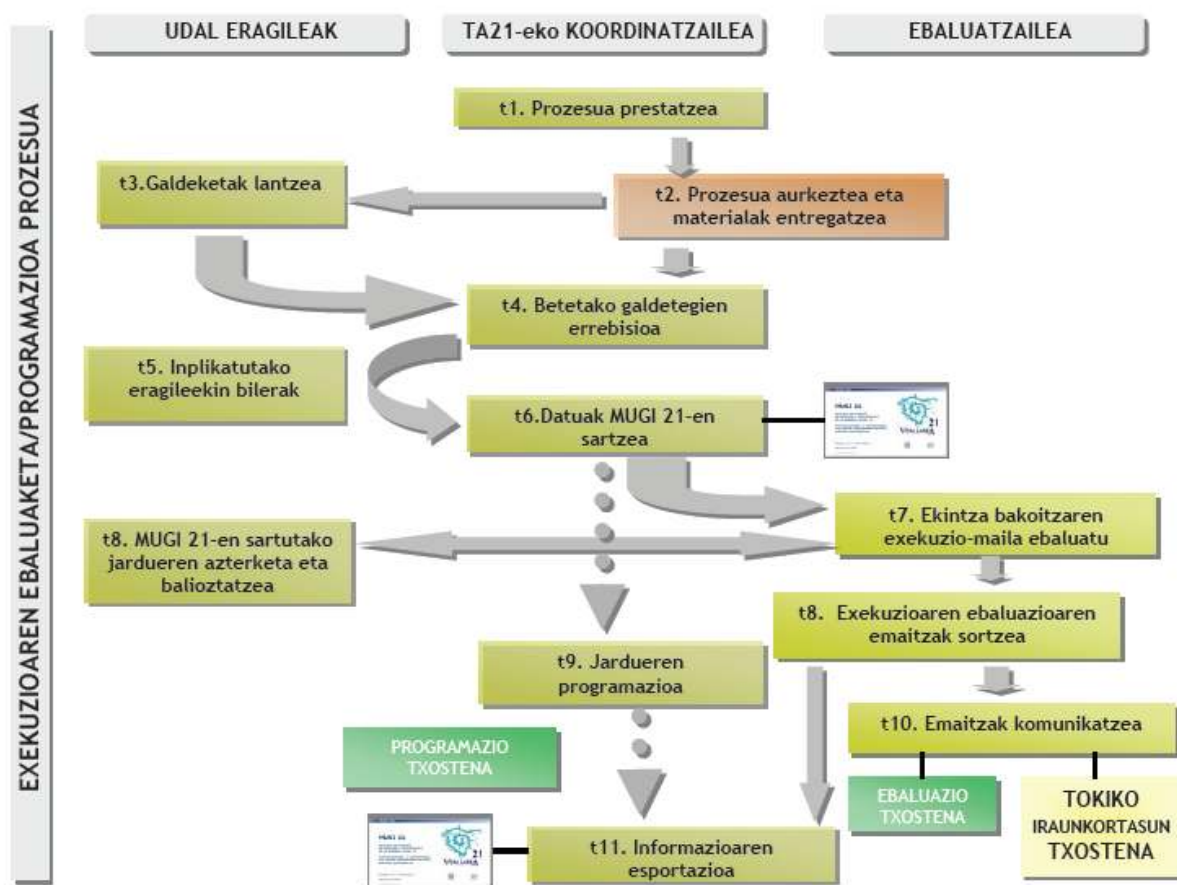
EXEKUZIOAREN EBALUAKETA/PROGRAMAZIOA PROZESUA

UDAL ERAGILEAK

TA21-eko KOORDINATZAILEA

EBALUATZAILEA

t1. Prozesua prestatzea

t3.Galdeketak lantzea

t2. Prozesua aurkeztea eta materialak entregatzea

t4. Betetako galdetegien errebisioa

t5. Inplikatutako eragileekin bilerak

t6.Datuak MUGI 21-en sartzea

t7. Ekintza bakoitzaren exekuzio-maila ebaluatu

t8. MUGI 21-en sartutako jardueren azterketa eta balioztatzea

t8. Exekuzioaren ebaluazioaren emaitzak sortzea

t9. Jardueren programazioa

t10. Emaitzak komunikatzea

PROGRAMAZIO TXOSTENA

EBALUAZIO TXOSTENA

TOKIKO IRAUNKORTASUN TXOSTENA

t11. Informazioaren esportazioa